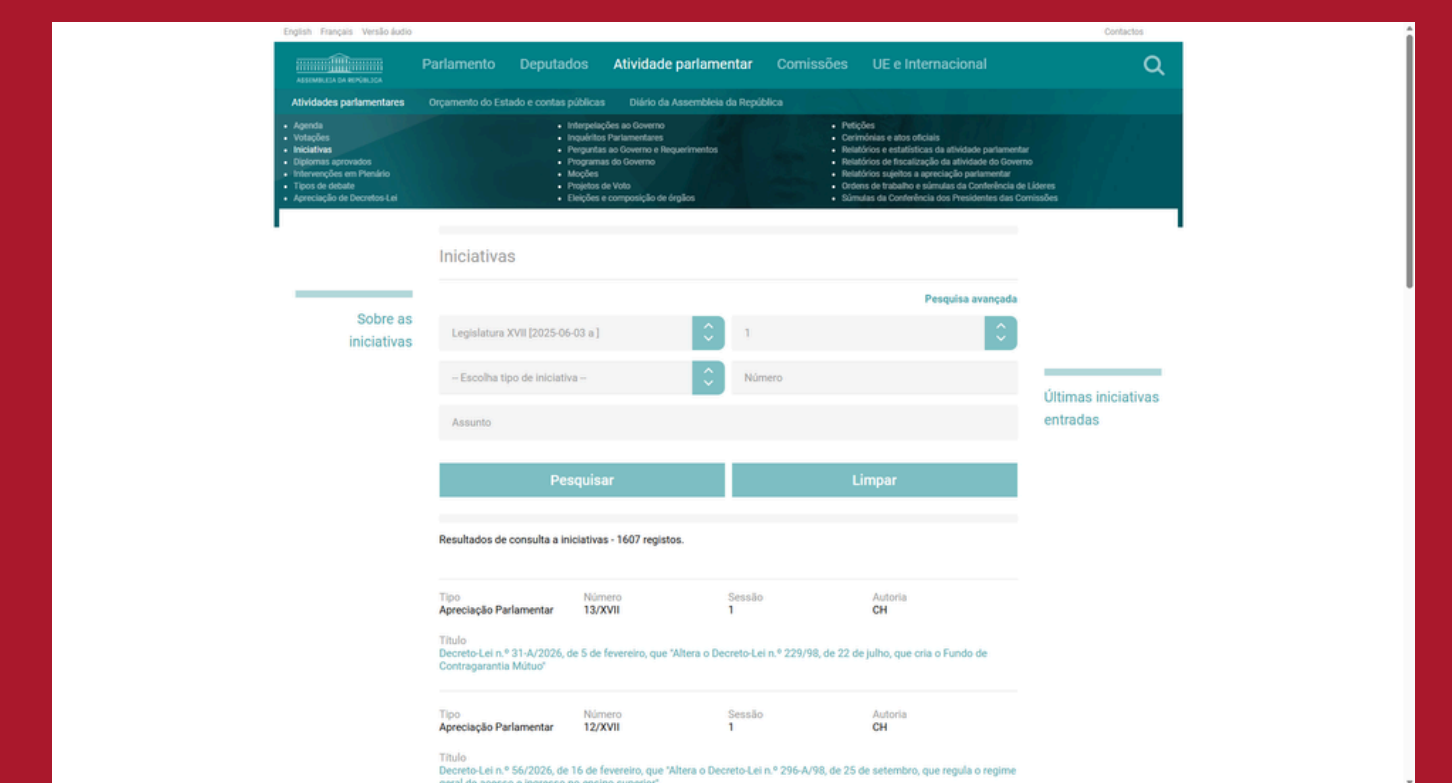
English Français Versão áudio

Contactos

ASSEMBLEIA DA REPÚBLICA

Parlamento Deputados Atividade parlamentar Comissões UE e Internacional

Atividades parlamentares Orçamento do Estado e contas públicas Diário da Assembleia da República

- Agenda
- Votações
- Iniciativas
- Diplomas aprovados
- Intervenções em Plenário
- Tipos de debate
- Apreciação de Decretos-Lei

- Interpelações ao Governo
- Inquéritos Parlamentares
- Perguntas ao Governo e Requerimentos
- Programas do Governo
- Moções
- Projetos de Voto
- Eleições e composição de órgãos

- Petições
- Cerimónias e atos oficiais
- Relatórios e estatísticas da atividade parlamentar
- Relatórios de fiscalização da atividade do Governo
- Relatórios sujeitos a apreciação parlamentar
- Ordens de trabalho e súmulas da Conferência de Líderes
- Súmulas da Conferência dos Presidentes das Comissões

Sobre as iniciativas

Iniciativas

Pesquisa avançada

Legislatura XVII [2025-06-03 a ]

1

-- Escolha tipo de iniciativa --

Número

Assunto

Pesquisar

Limpar

Últimas iniciativas entradas

Resultados de consulta a iniciativas - 1607 registos.

| Tipo | Número | Sessão | Autoria |
|---|---|---|---|
| Apreciação Parlamentar | 13/XVII | 1 | CH |

Título
Decreto-Lei n.º 31-A/2026, de 5 de fevereiro, que "Altera o Decreto-Lei n.º 229/98, de 22 de julho, que cria o Fundo de Contragarantia Mútuo"

| Tipo | Número | Sessão | Autoria |
|---|---|---|---|
| Apreciação Parlamentar | 12/XVII | 1 | CH |

Título
Decreto-Lei n.º 56/2026, de 16 de fevereiro, que "Altera o Decreto-Lei n.º 296-A/98, de 25 de setembro, que regula o regime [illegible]